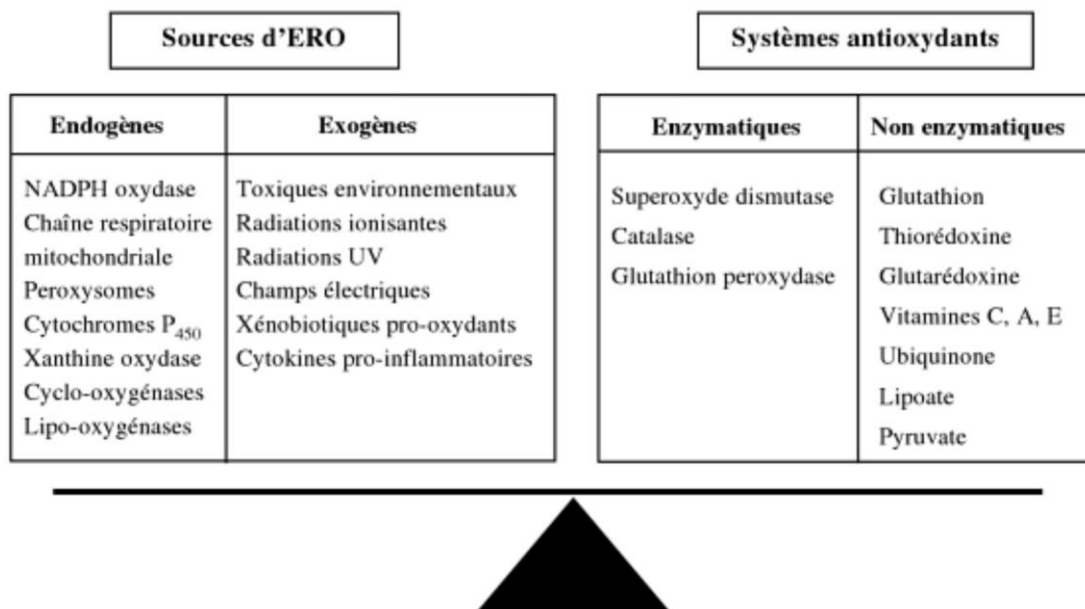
Sources d'ERO

| Endogènes | Exogènes |
|---|---|
| NADPH oxydase<br>Chaîne respiratoire mitochondriale<br>Peroxysomes<br>Cytochromes $P_{450}$<br>Xanthine oxydase<br>Cyclo-oxygénases<br>Lipo-oxygénases | Toxiques environnementaux<br>Radiations ionisantes<br>Radiations UV<br>Champs électriques<br>Xénobiotiques pro-oxydants<br>Cytokines pro-inflammatoires |

Systèmes antioxydants

| Enzymatiques | Non enzymatiques |
|---|---|
| Superoxyde dismutase<br>Catalase<br>Glutathion peroxydase | Glutathion<br>Thiorédoxine<br>Glutarédoxine<br>Vitamines C, A, E<br>Ubiquinone<br>Lipoate<br>Pyruvate |